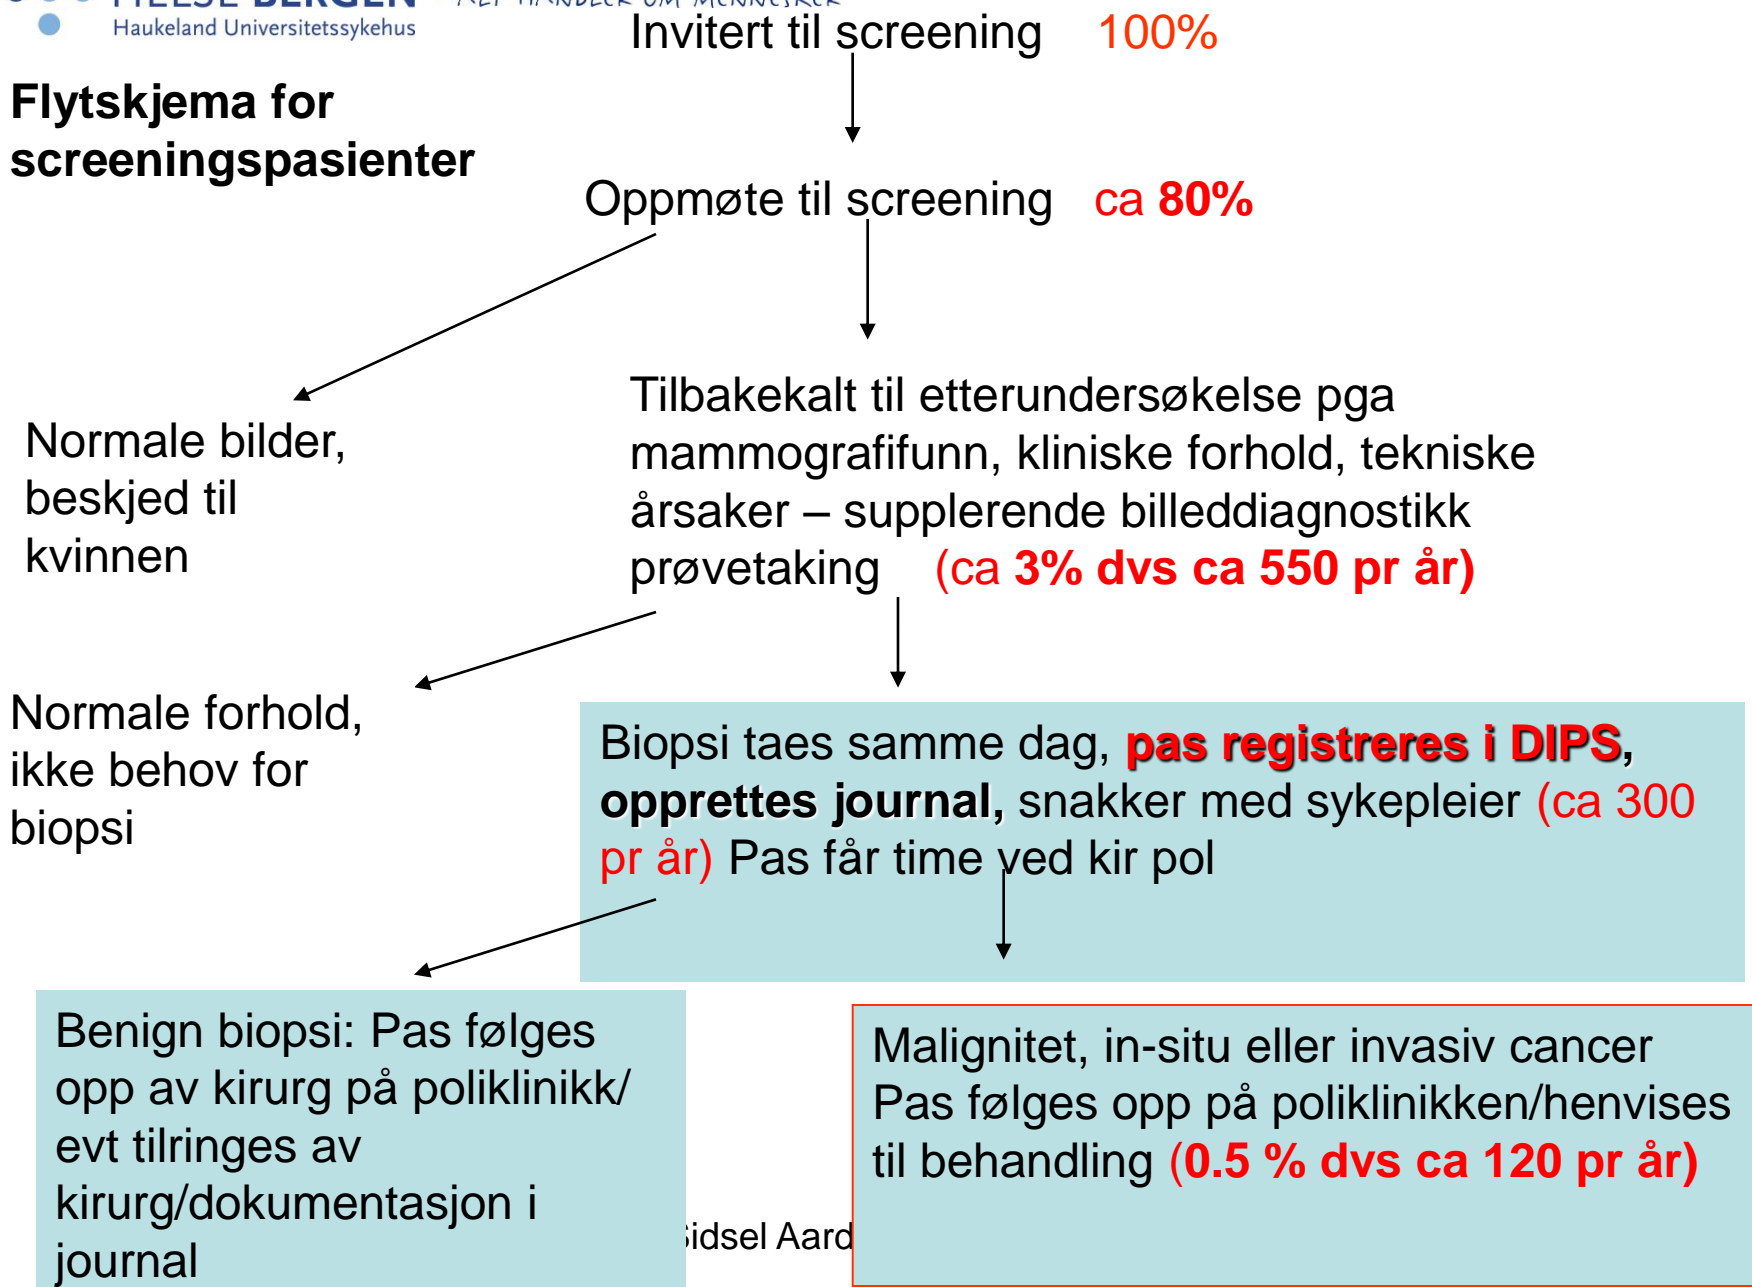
HELSE BERGEN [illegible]
Haukeland Universitetssykehus

Flytskjema for screeningspasienter

Invitert til screening 100%

Oppmøte til screening ca 80%

Normale bilder, beskjed til kvinnen

Tilbakekalt til etterundersøkelse pga mammografifunn, kliniske forhold, tekniske årsaker – supplerende billeddiagnostikk prøvetaking (ca 3% dvs ca 550 pr år)

Normale forhold, ikke behov for biopsi

Biopsi taes samme dag, pas registreres i DIPS, opprettes journal, snakker med sykepleier (ca 300 pr år) Pas får time ved kir pol

Benign biopsi: Pas følges opp av kirurg på poliklinikk/ evt tilringes av kirurg/dokumentasjon i journal

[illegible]idsel Aard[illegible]

Malignitet, in-situ eller invasiv cancer Pas følges opp på poliklinikken/henvises til behandling (0.5 % dvs ca 120 pr år)